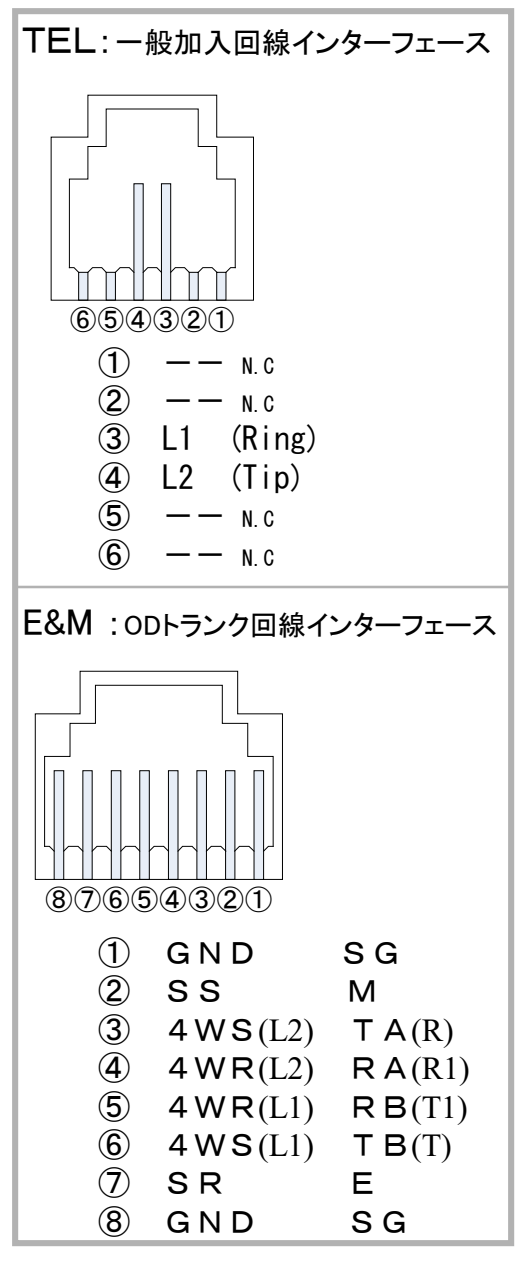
TEL：一般加入回線インターフェース

⑥⑤④③②①

① —— N.C
② —— N.C
③ L1 (Ring)
④ L2 (Tip)
⑤ —— N.C
⑥ —— N.C

E&M ：ODトランク回線インターフェース

⑧⑦⑥⑤④③②①

① GND SG
② SS M
③ 4WS(L2) TA(R)
④ 4WR(L2) RA(R1)
⑤ 4WR(L1) RB(T1)
⑥ 4WS(L1) TB(T)
⑦ SR E
⑧ GND SG